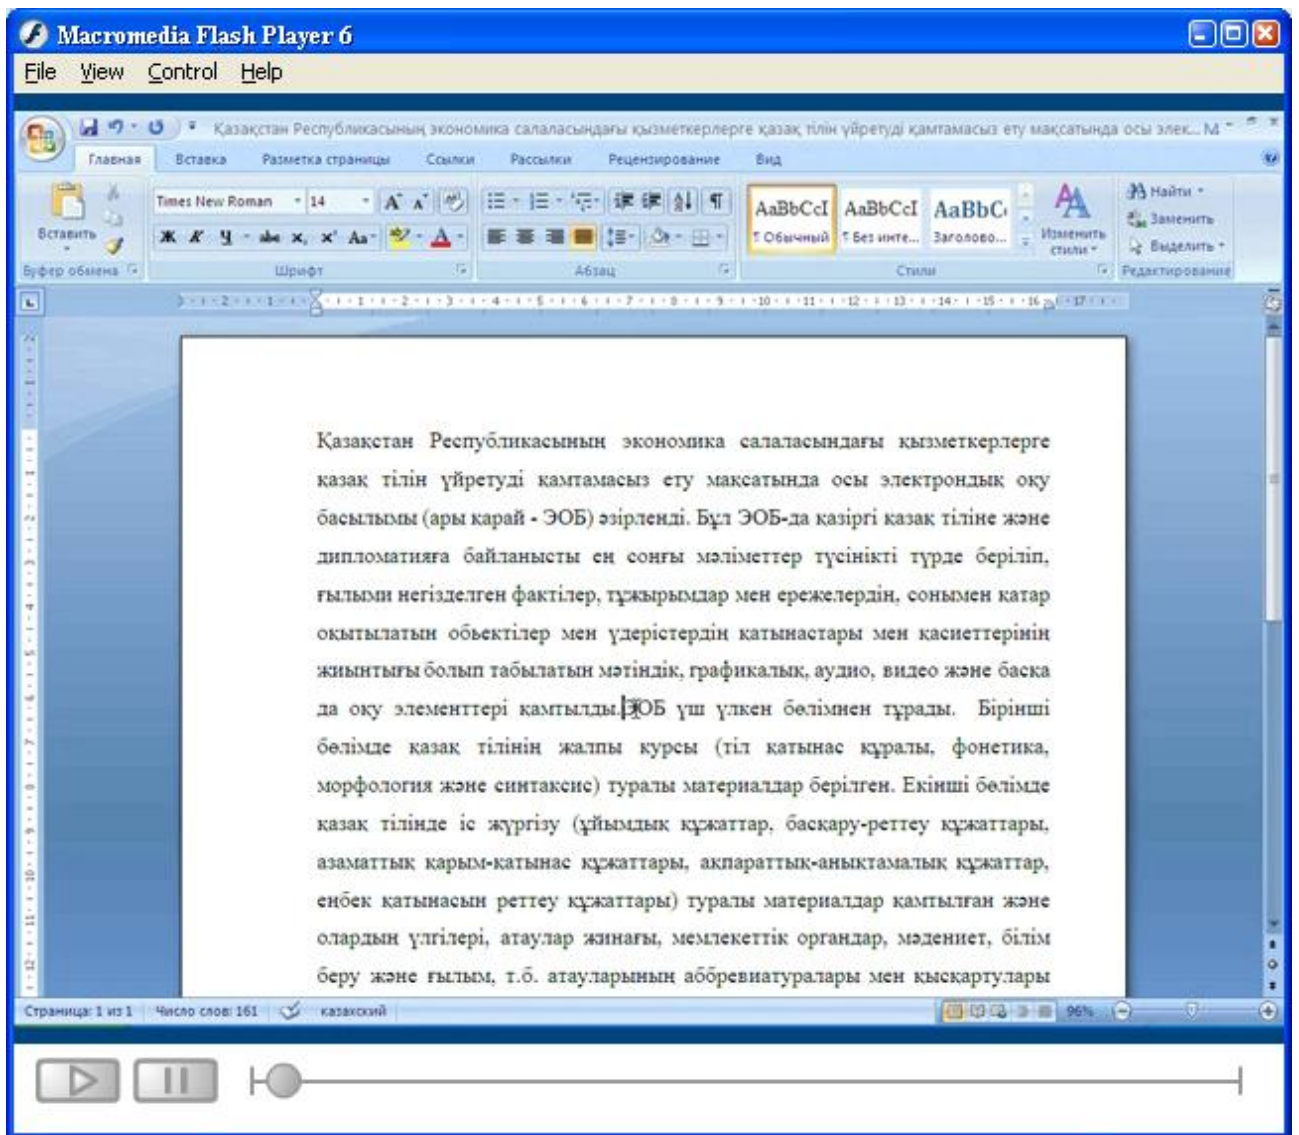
Macromedia Flash Player 6

File View Control Help

Қазақстан Республикасының экономика салаласындағы қызметкерлерге қазақ тілін үйретуді қамтамасыз ету мақсатында осы элек... M

Главная Вставка Разметка страницы Ссылки Рассылки Рецензирование Вид

Вставить
Буфер обмена

Times New Roman 14
Шрифт

Абзац

AaBbCcI AaBbCcI AaBbC
¶ Обычный ¶ Без инте... Заголово...
Изменить стили
Стили

Найти
Заменить
Выделить
Редактирование

Қазақстан Республикасының экономика салаласындағы қызметкерлерге қазақ тілін үйретуді қамтамасыз ету мақсатында осы электрондық оқу басылымы (ары қарай - ЭОБ) әзірленді. Бұл ЭОБ-да қазіргі қазақ тіліне және дипломатияға байланысты ең соңғы мәліметтер түсінікті түрде берiлiп, ғылыми негізделген фактілер, тұжырымдар мен ережелердің, сонымен катар оқытылатын объектілер мен үдерістердің катынастары мен қасиеттерінің жиынтығы болып табылатын мәтіндік, графикалық, аудио, видео және баска да оқу элементтері қамтылды. ЭОБ үш үлкен бөлімнен тұрады. Бірінші бөлімде қазақ тілінің жалпы курсы (тіл қатынас құралы, фонетика, морфология және синтаксис) туралы материалдар берілген. Екінші бөлімде қазақ тілінде іс жүргізу (ұйымдық құжаттар, басқару-реттеу құжаттары, азаматтық қарым-қатынас құжаттары, ақпараттық-анықтамалық құжаттар, еңбек қатынасын реттеу құжаттары) туралы материалдар қамтылған және олардың үлгілері, атаулар жинағы, мемлекеттік органдар, мәдениет, білім беру және ғылым, т.б. атауларының аббревиатуралары мен қысқартулары

Страница: 1 из 1 Число слов: 161 казахский 96%